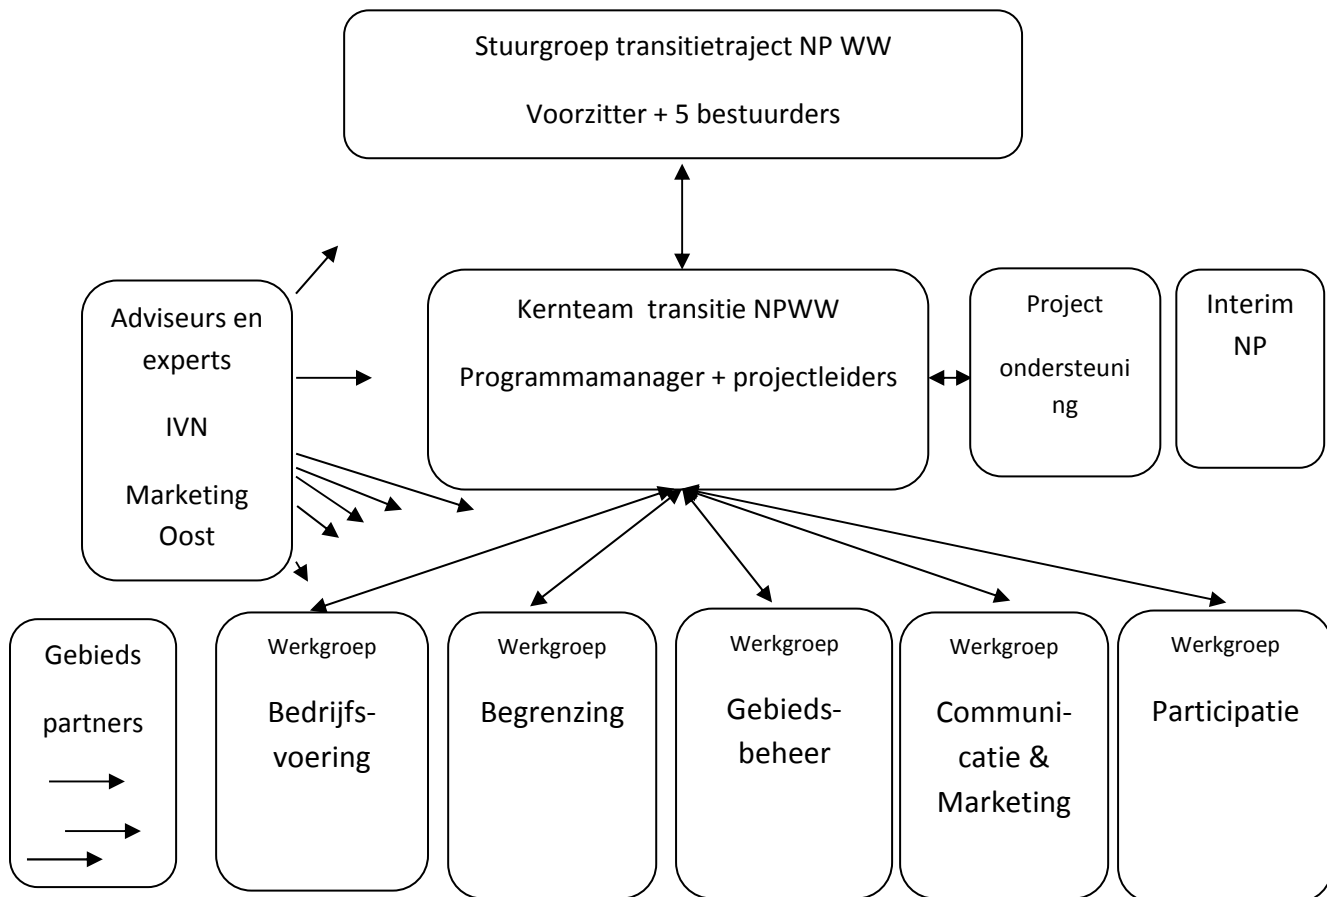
Stuurgroep transitietraject NP WW

Voorzitter + 5 bestuurders

Adviseurs en experts

IVN

Marketing Oost

Kernteam transitie NPWW

Programmamanager + projectleiders

Project ondersteuning

Interim NP

Gebieds partners

Werkgroep

Bedrijfsvoering

Werkgroep

Begrenzing

Werkgroep

Gebiedsbeheer

Werkgroep

Communicatie & Marketing

Werkgroep

Participatie